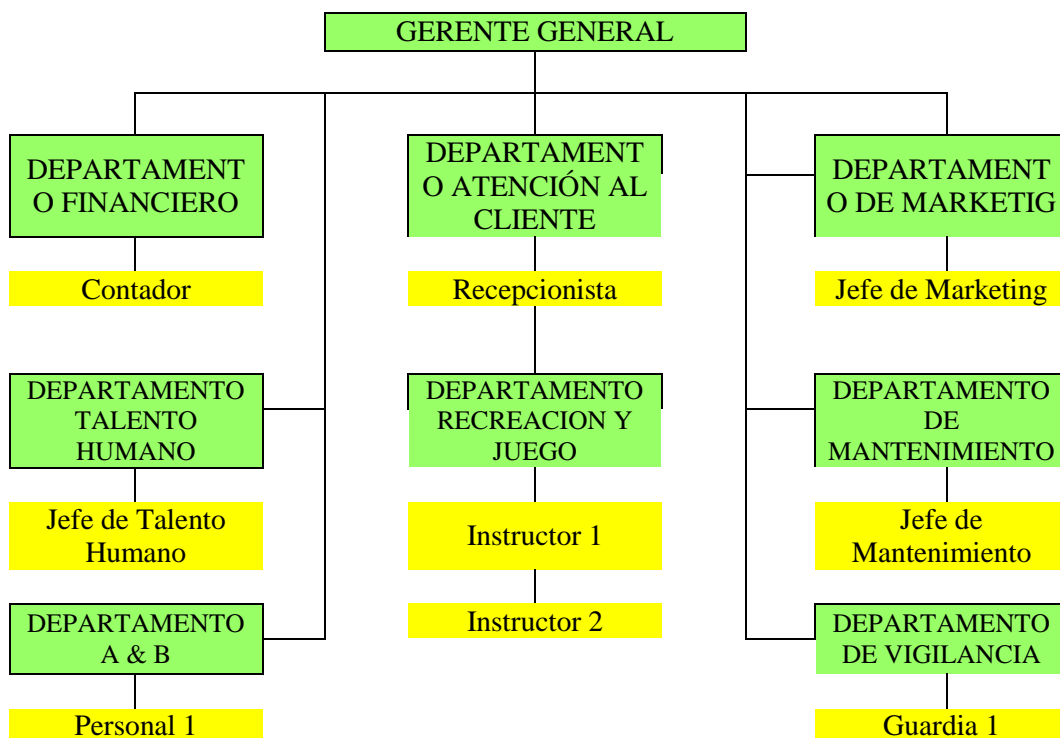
GERENTE GENERAL

DEPARTAMENT O FINANCIERO

Contador

DEPARTAMENTO TALENTO HUMANO

Jefe de Talento Humano

DEPARTAMENTO A & B

Personal 1

DEPARTAMENT O ATENCIÓN AL CLIENTE

Recepcionista

DEPARTAMENTO RECREACION Y JUEGO

Instructor 1

Instructor 2

DEPARTAMENT O DE MARKETIG

Jefe de Marketing

DEPARTAMENTO DE MANTENIMIENTO

Jefe de Mantenimiento

DEPARTAMENTO DE VIGILANCIA

Guardia 1